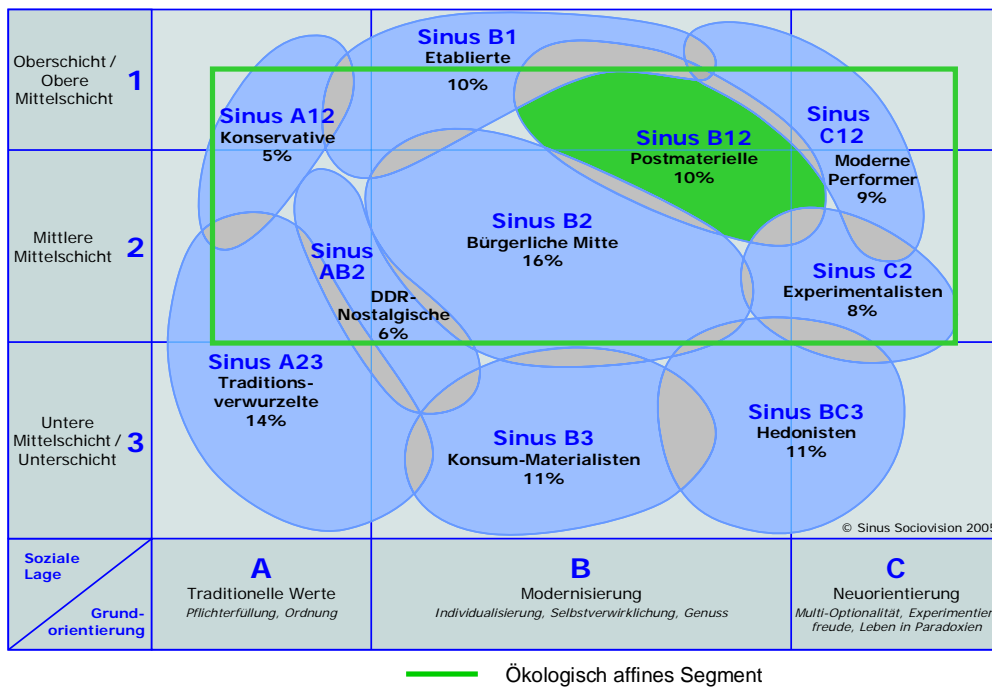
Oberschicht / Obere Mittelschicht 1

Mittlere Mittelschicht 2

Untere Mittelschicht / Unterschicht 3

Sinus B1
Etablierte
10%

Sinus A12
Konservative
5%

Sinus B12
Postmaterielle
10%

Sinus C12
Moderne Performer
9%

Sinus B2
Bürgerliche Mitte
16%

Sinus AB2
DDR-Nostalgische
6%

Sinus C2
Experimentalisten
8%

Sinus A23
Traditionsverwurzelte
14%

Sinus B3
Konsum-Materialisten
11%

Sinus BC3
Hedonisten
11%

© Sinus Sociovision 2005

Soziale Lage

Grundorientierung

A
Traditionelle Werte
Pflichterfüllung, Ordnung

B
Modernisierung
Individualisierung, Selbstverwirklichung, Genuss

C
Neuorientierung
Multi-Optionalität, Experimentierfreude, Leben in Paradoxien

Ökologisch affines Segment